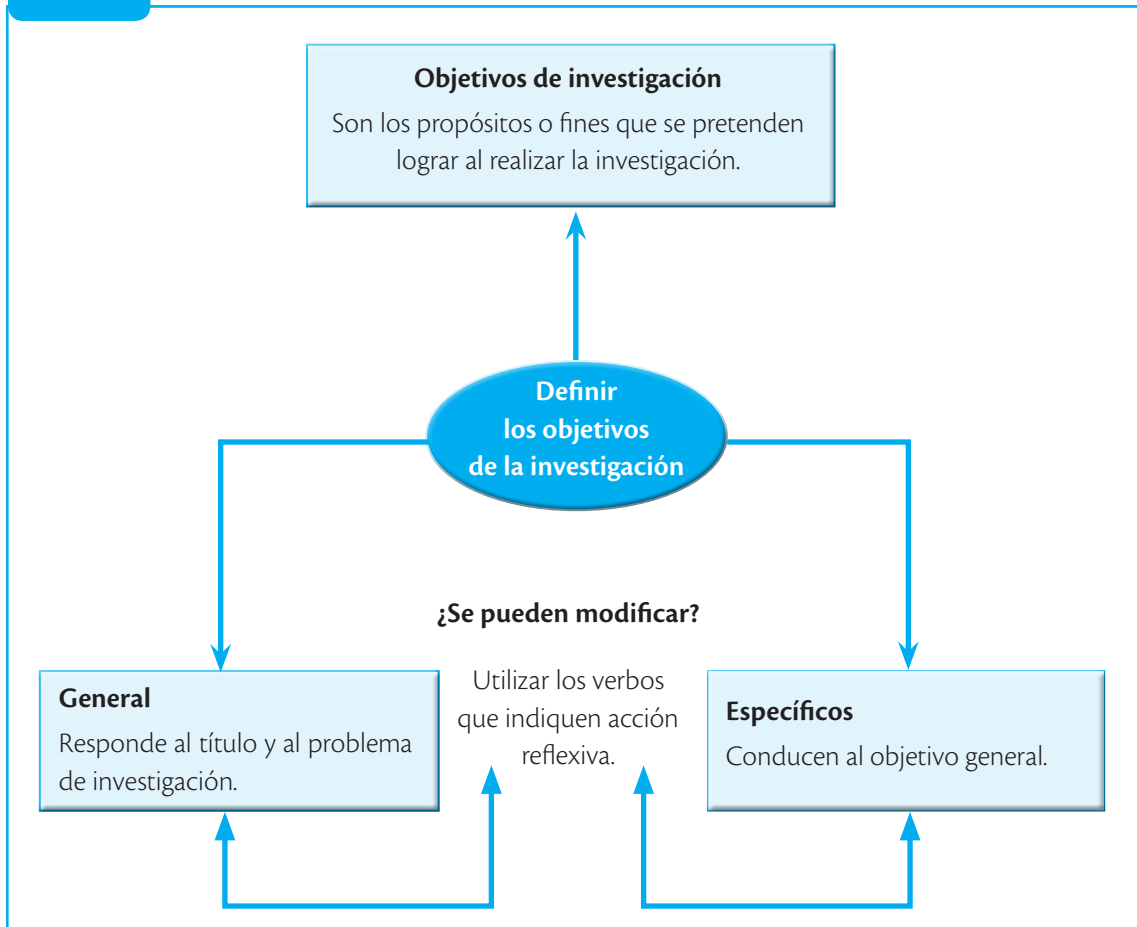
Objetivos de investigación

Son los propósitos o fines que se pretenden lograr al realizar la investigación.

Definir los objetivos de la investigación

¿Se pueden modificar?

General

Responde al título y al problema de investigación.

Utilizar los verbos que indiquen acción reflexiva.

Específicos

Conducen al objetivo general.